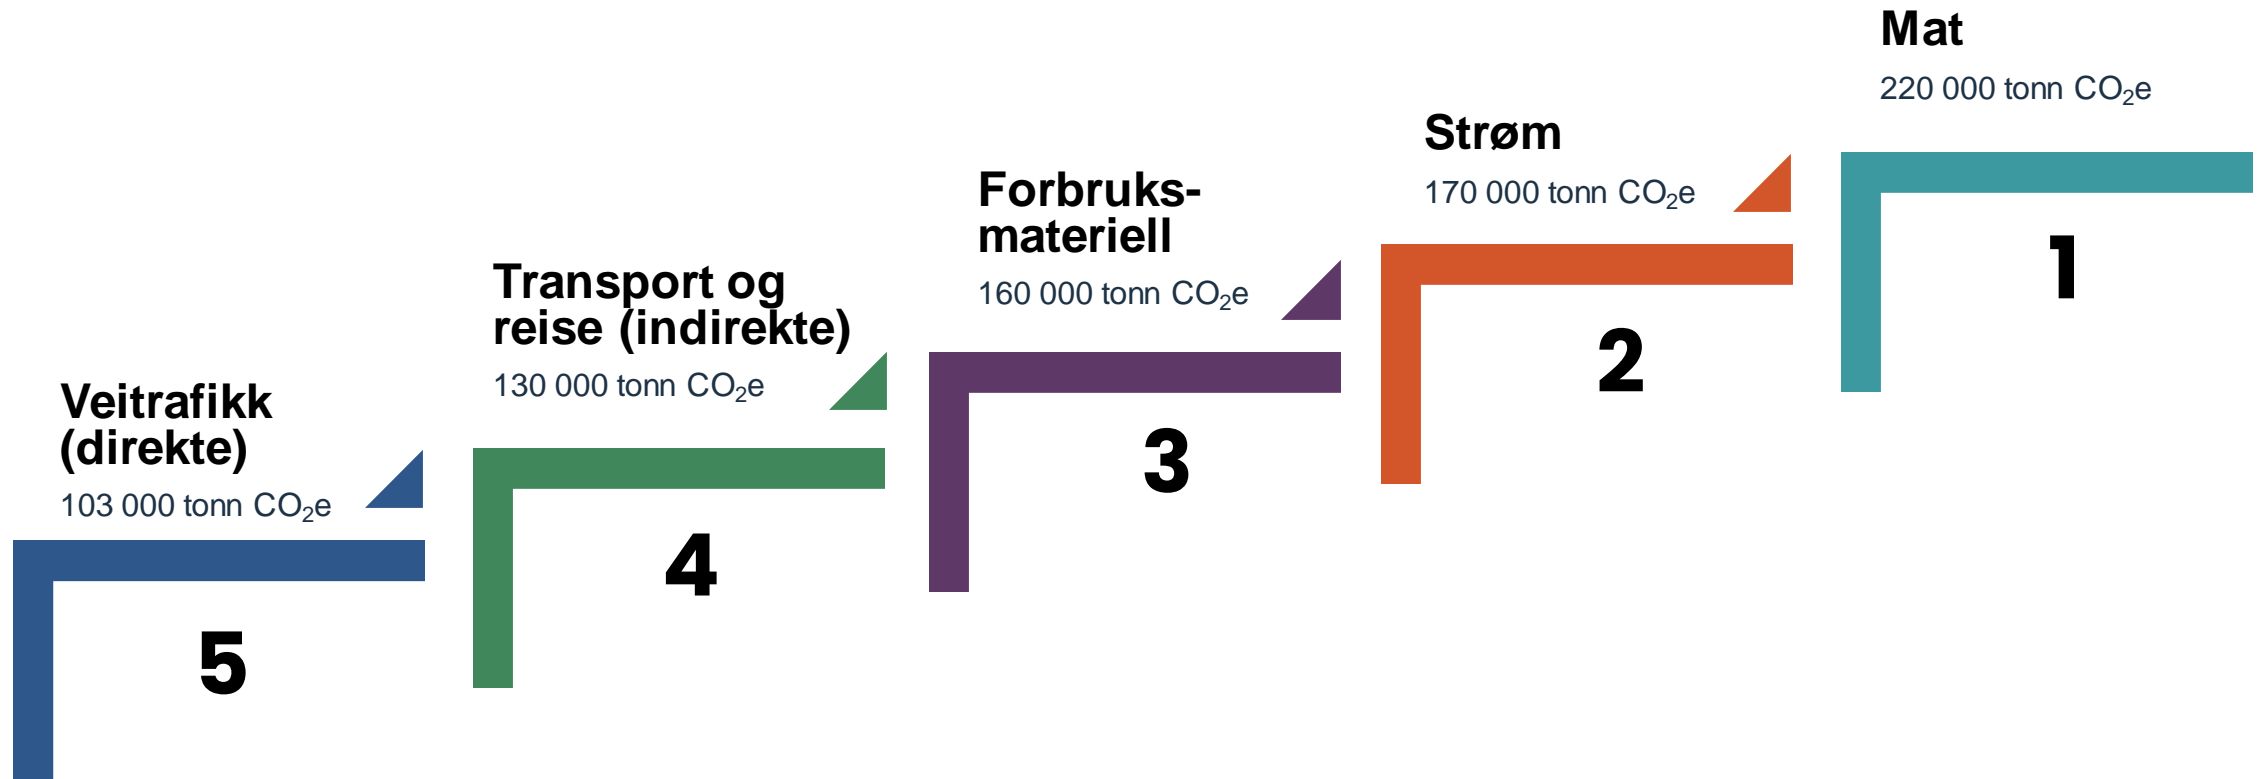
Veitrafikk (direkte)
103 000 tonn $CO_2$e

5

Transport og reise (indirekte)
130 000 tonn $CO_2$e

4

Forbruksmateriell
160 000 tonn $CO_2$e

3

Strøm
170 000 tonn $CO_2$e

2

Mat
220 000 tonn $CO_2$e

1